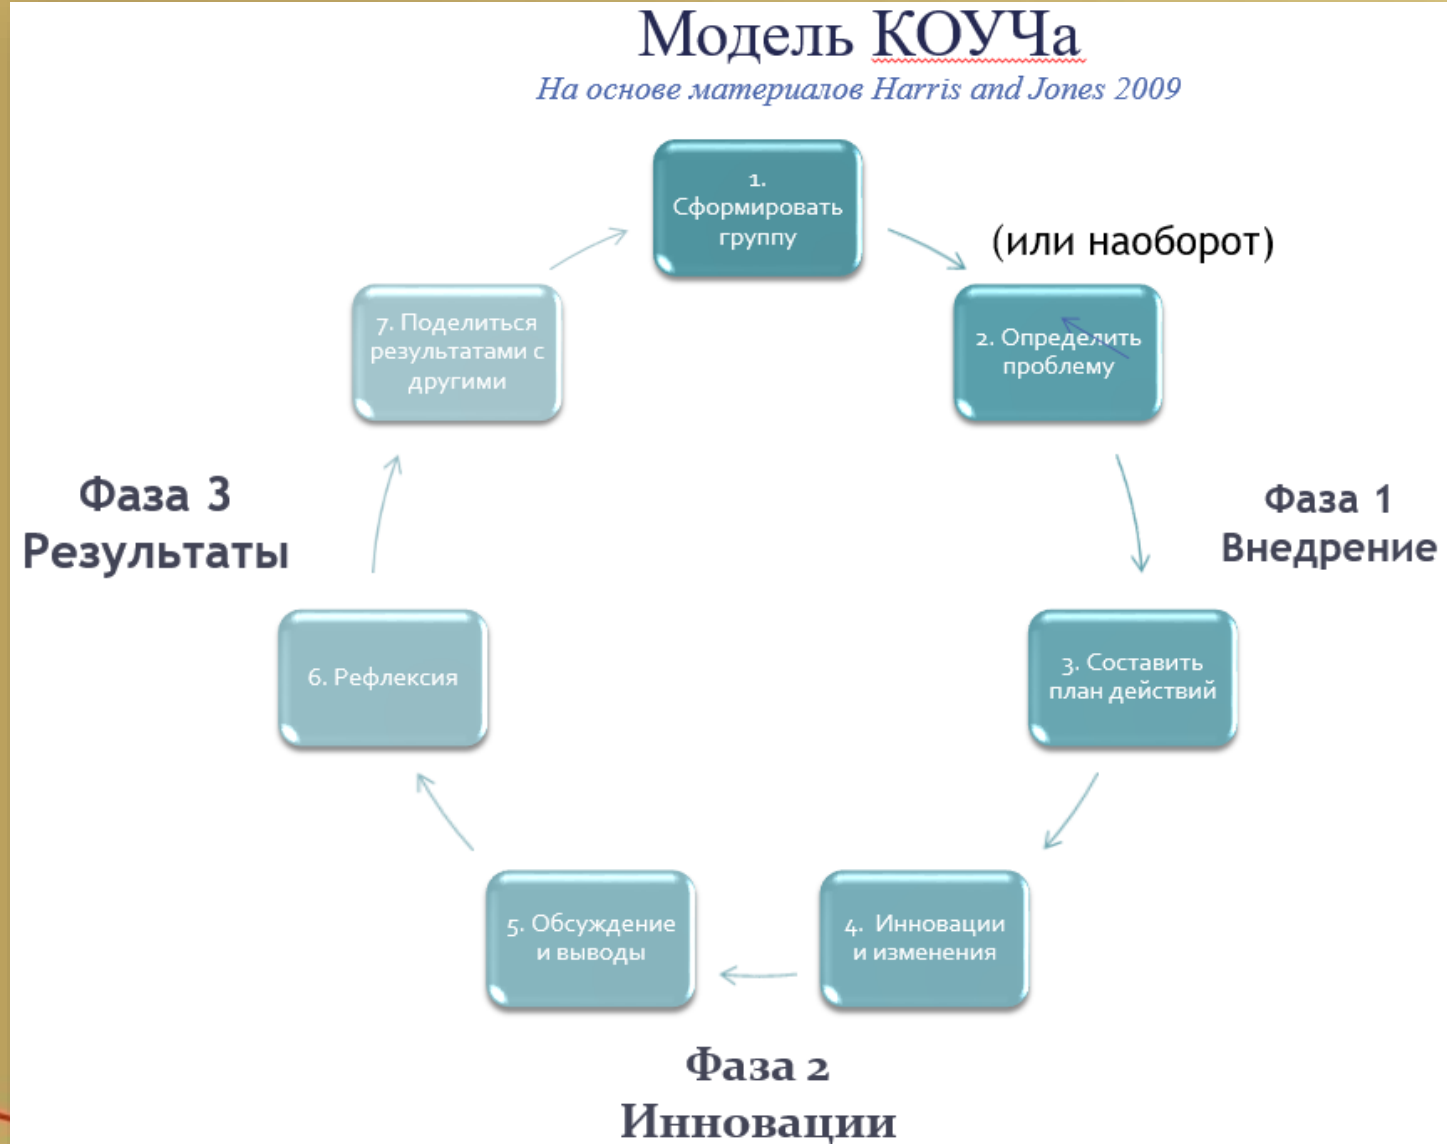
Модель КОУЧа
На основе материалов Harris and Jones 2009

1. Сформировать группу

(или наоборот)

2. Определить проблему

Фаза 1
Внедрение

3. Составить план действий

4. Инновации и изменения

5. Обсуждение и выводы

Фаза 2
Инновации

6. Рефлексия

Фаза 3
Результаты

7. Поделиться результатами с другими